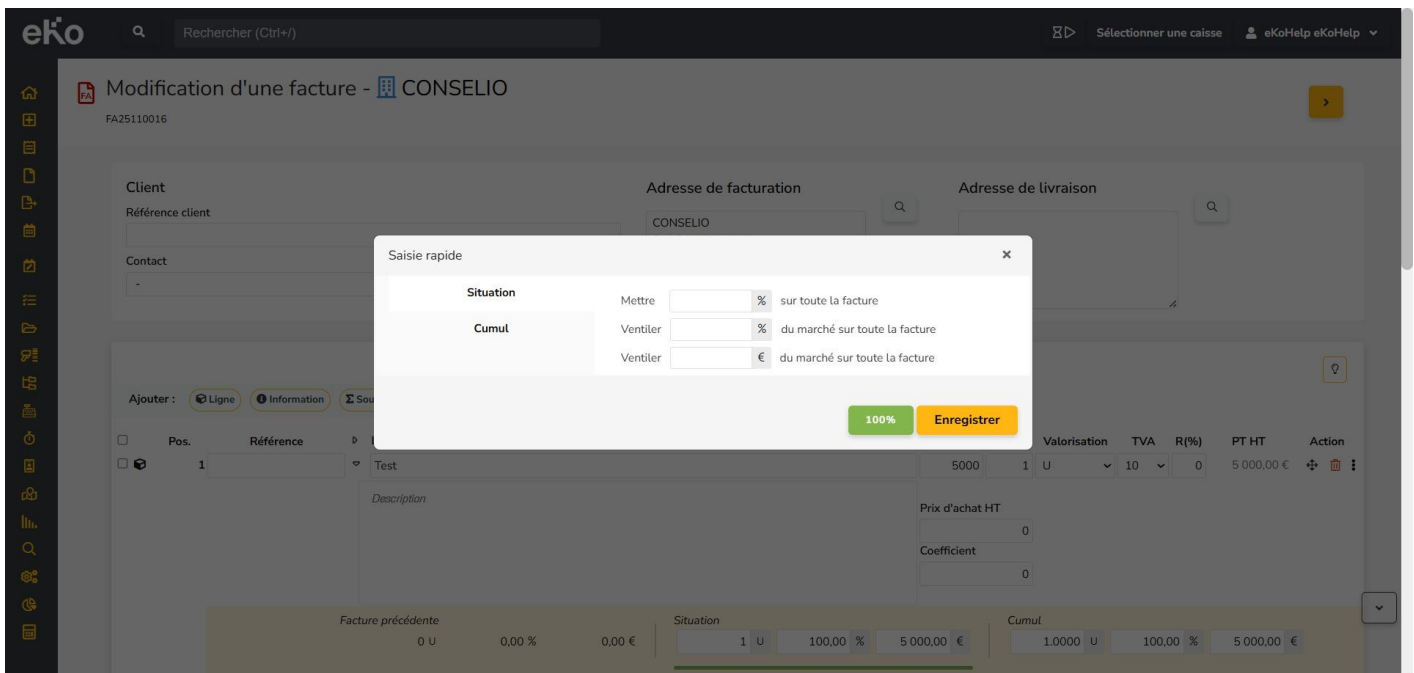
eKo
Rechercher (Ctrl+/)
Sélectionner une caisse
eKoHelp eKoHelp

Modification d'une facture - CONSELIO
FA25110016

Client
Référence client
Contact
-

Adresse de facturation
CONSELIO

Adresse de livraison

Ajouter : Ligne Information Sou

| Pos. | Référence | | Valorisation | TVA | R(%) | PT HT | Action |
|---|---|---|---|---|---|---|---|
| 1 | | Test 5000 1 | U | 10 | 0 | 5 000,00 € | |

Description
Prix d'achat HT
0
Coefficient
0

Facture précédente
0 U 0,00 % 0,00 €
Situation
1 U 100,00 % 5 000,00 €
Cumul
1.0000 U 100,00 % 5 000,00 €

Saisie rapide
×
Situation
Cumul
Mettre % sur toute la facture
Ventiler % du marché sur toute la facture
Ventiler € du marché sur toute la facture
100%
Enregistrer